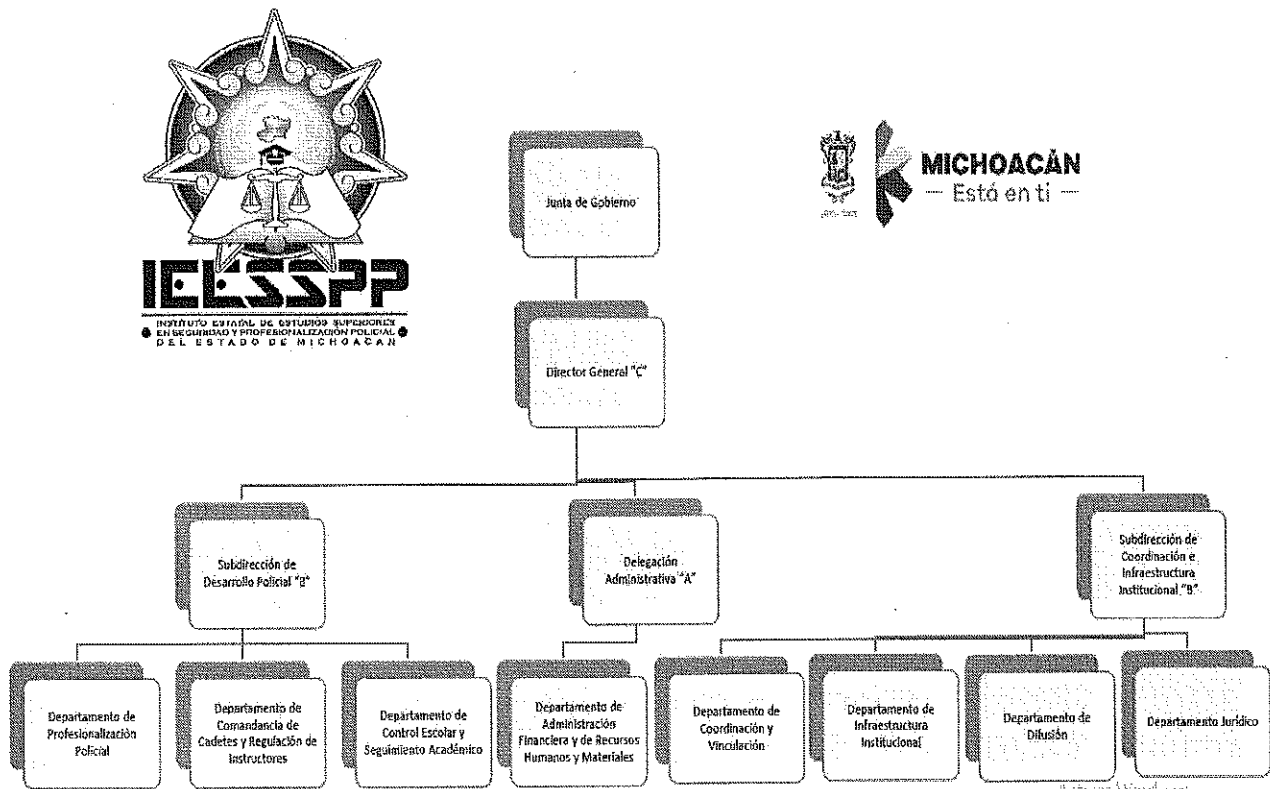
IEESSPP
INSTITUTO ESTATAL DE ESTUDIOS SUPERIORES EN SEGURIDAD Y PROFESIONALIZACIÓN POLICIAL DEL ESTADO DE MICHOACÁN

MICHOACÁN
— Está en ti —

Junta de Gobierno

Director General "C"

Subdirección de Desarrollo Policial "B"

Delegación Administrativa "A"

Subdirección de Coordinación e Infraestructura Institucional "B"

Departamento de Profesionalización Policial

Departamento de Comandancia de Cadetes y Regulación de Instructores

Departamento de Control Escolar y Seguimiento Académico

Departamento de Administración Financiera y de Recursos Humanos y Materiales

Departamento de Coordinación y Vinculación

Departamento de Infraestructura Institucional

Departamento de Difusión

Departamento Jurídico